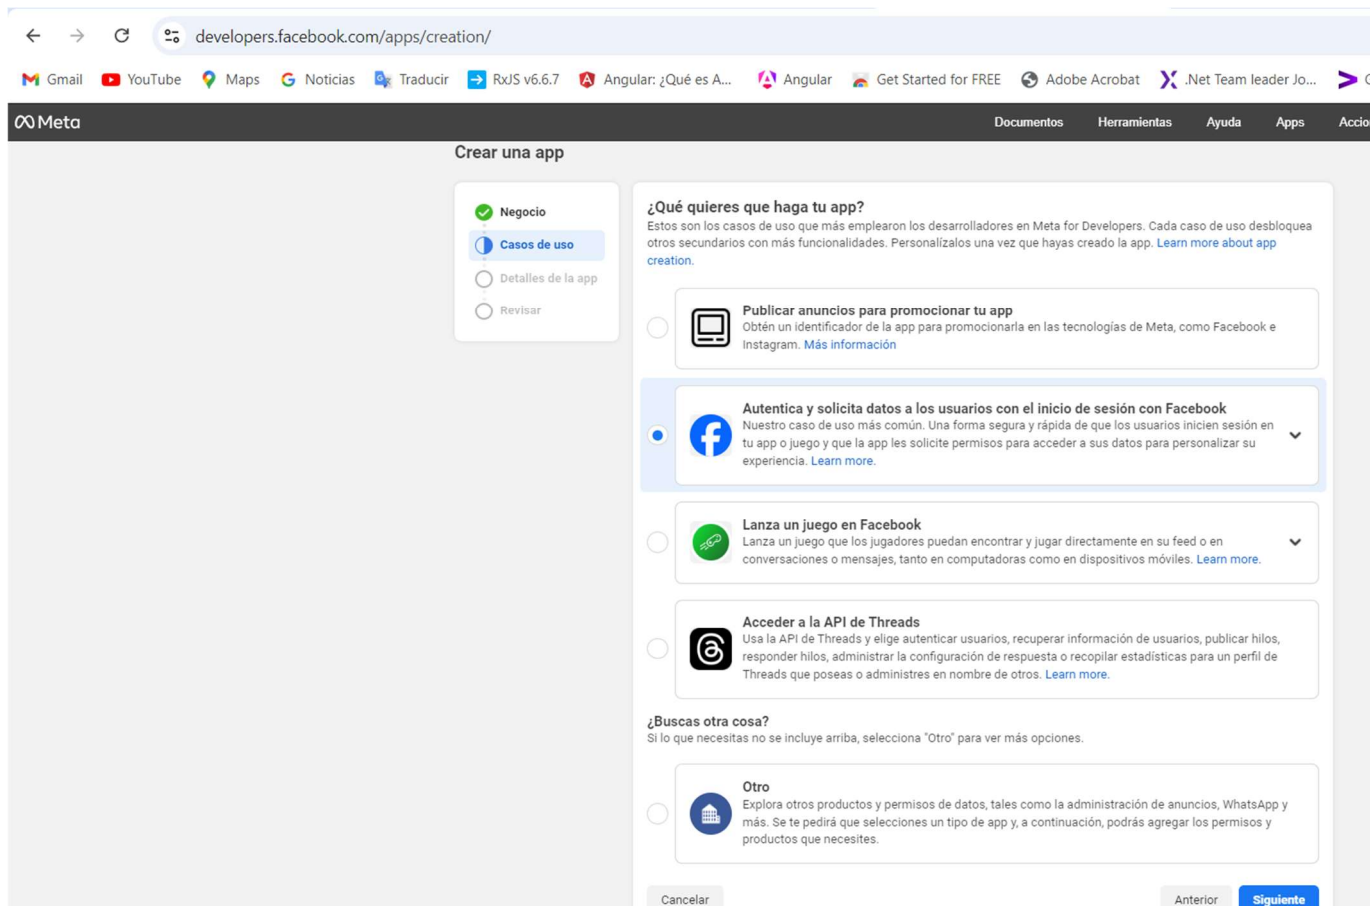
developers.facebook.com/apps/creation/

Gmail YouTube Maps Noticias Traducir RxJS v6.6.7 Angular: ¿Qué es A... Angular Get Started for FREE Adobe Acrobat .Net Team leader Jo...

Meta Documentos Herramientas Ayuda Apps Accio

Crear una app

Negocio
Casos de uso
Detalles de la app
Revisar

¿Qué quieres que haga tu app?
Estos son los casos de uso que más emplearon los desarrolladores en Meta for Developers. Cada caso de uso desbloquea otros secundarios con más funcionalidades. Personalízalos una vez que hayas creado la app. Learn more about app creation.

Publicar anuncios para promocionar tu app
Obtén un identificador de la app para promocionarla en las tecnologías de Meta, como Facebook e Instagram. Más información

Autentica y solicita datos a los usuarios con el inicio de sesión con Facebook
Nuestro caso de uso más común. Una forma segura y rápida de que los usuarios inicien sesión en tu app o juego y que la app les solicite permisos para acceder a sus datos para personalizar su experiencia. Learn more.

Lanza un juego en Facebook
Lanza un juego que los jugadores puedan encontrar y jugar directamente en su feed o en conversaciones o mensajes, tanto en computadoras como en dispositivos móviles. Learn more.

Acceder a la API de Threads
Usa la API de Threads y elige autenticar usuarios, recuperar información de usuarios, publicar hilos, responder hilos, administrar la configuración de respuesta o recopilar estadísticas para un perfil de Threads que poseas o administres en nombre de otros. Learn more.

¿Buscas otra cosa?
Si lo que necesitas no se incluye arriba, selecciona "Otro" para ver más opciones.

Otro
Explora otros productos y permisos de datos, tales como la administración de anuncios, WhatsApp y más. Se te pedirá que selecciones un tipo de app y, a continuación, podrás agregar los permisos y productos que necesites.

Cancelar Anterior Siguiente